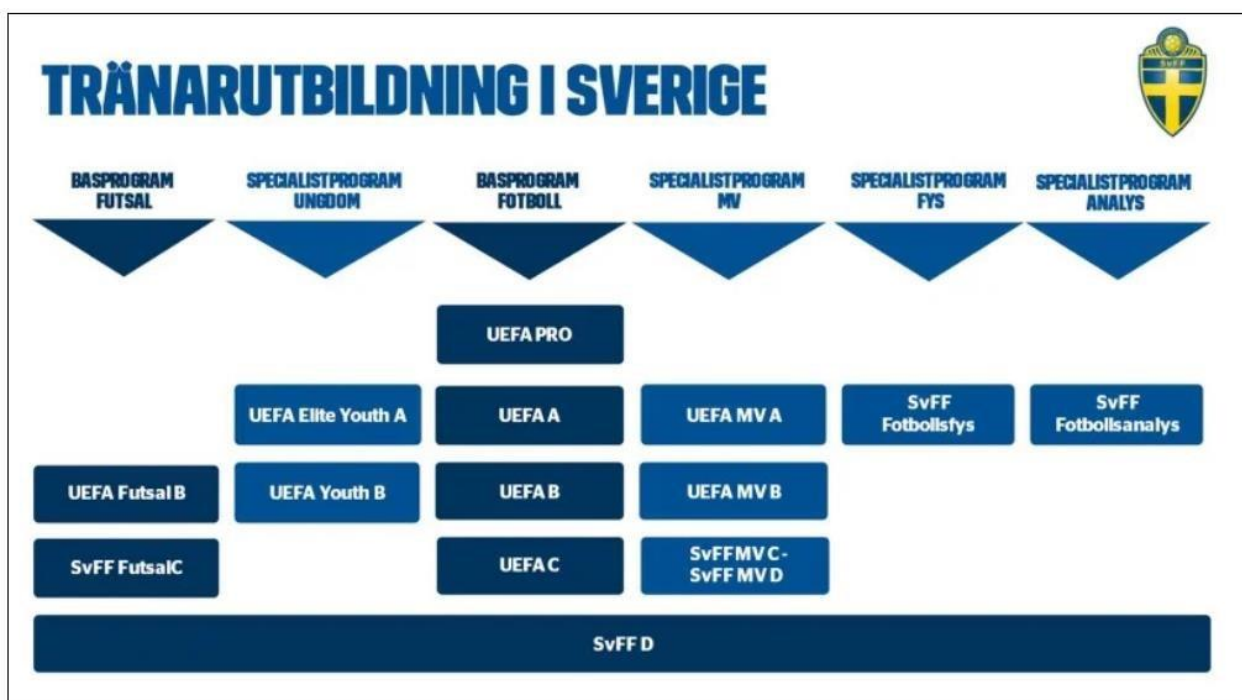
TRÄNARUTBILDNING I SVERIGE

SvFF

| BASPROGRAM FUTSAL | SPECIALISTPROGRAM UNGDOM | BASPROGRAM FOTBOLL | SPECIALISTPROGRAM MV | SPECIALISTPROGRAM FYS | SPECIALISTPROGRAM ANALYS |
|---|---|---|---|---|---|
| | | UEFA PRO | | | |
| | UEFA Elite Youth A | UEFA A | UEFA MV A | SvFF Fotbollsfys | SvFF Fotbollsanalys |
| UEFA Futsal B | UEFA Youth B | UEFA B | UEFA MV B | | |
| SvFF FutsalC | | UEFA C | SvFF MV C - SvFF MV D | | |

SvFF D